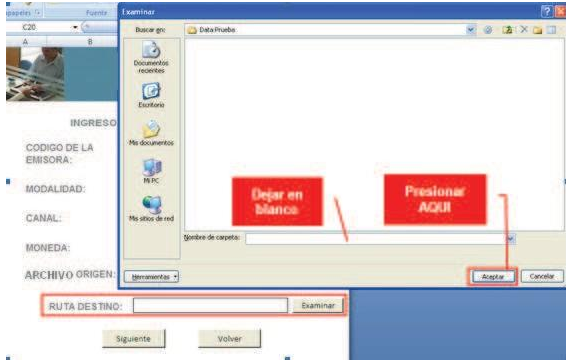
Portapapeles
Fuente
C20
A
B
Examinar
Buscar en:
Data Prueba
Documentos recientes
Escritorio
Mis documentos
Mi PC
Mis sitios de red
Dejar en blanco
Presionar AQUI
Nombre de carpeta:
Herramientas
Aceptar
Cancelar
INGRESO
CODIGO DE LA EMISORA:
MODALIDAD:
CANAL:
MONEDA:
ARCHIVO ORIGEN:
RUTA DESTINO:
Examinar
Siguiente
Volver